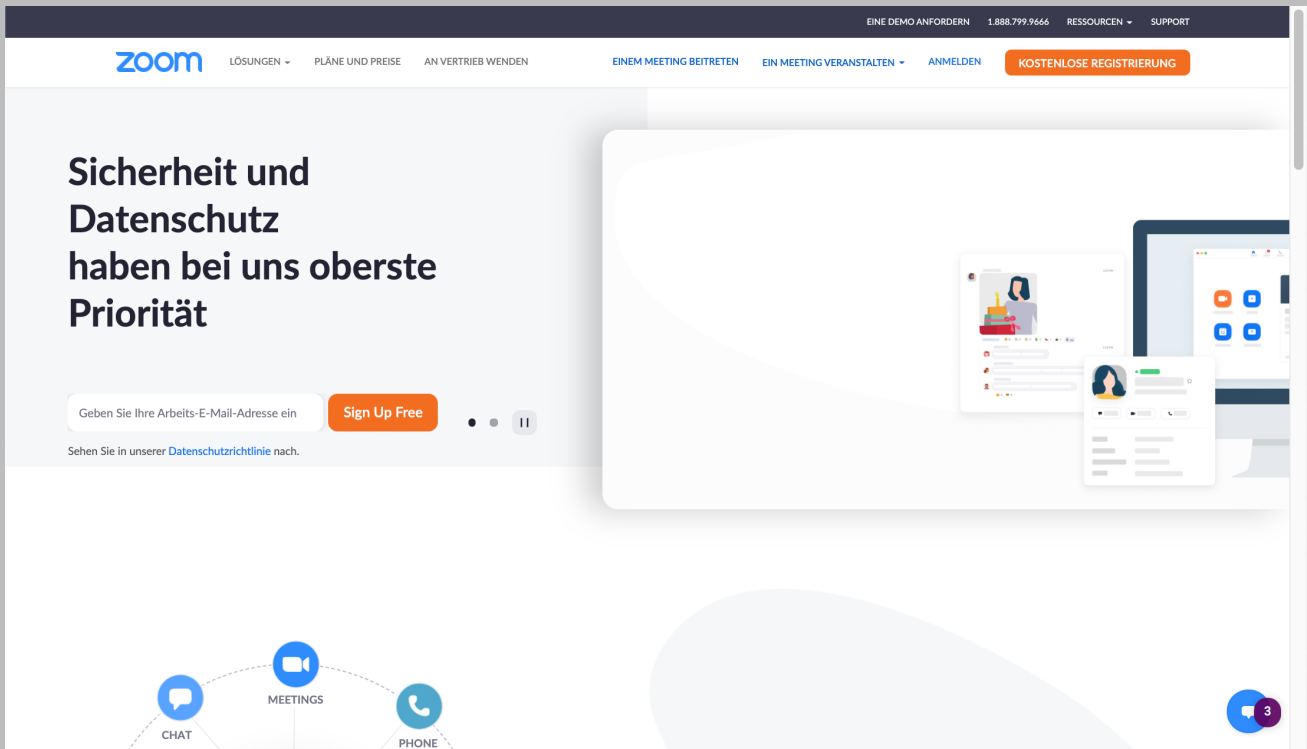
EINE DEMO ANFORDERN 1.888.799.9666 RESSOURCEN SUPPORT

zoom LÖSUNGEN PLÄNE UND PREISE AN VERTRIEB WENDEN EINEM MEETING BEITRETEN EIN MEETING VERANSTALTEN ANMELDEN KOSTENLOSE REGISTRIERUNG

Sicherheit und Datenschutz haben bei uns oberste Priorität

Geben Sie Ihre Arbeits-E-Mail-Adresse ein

Sign Up Free

Sehen Sie in unserer Datenschutzrichtlinie nach.

MEETINGS

CHAT

PHONE

3